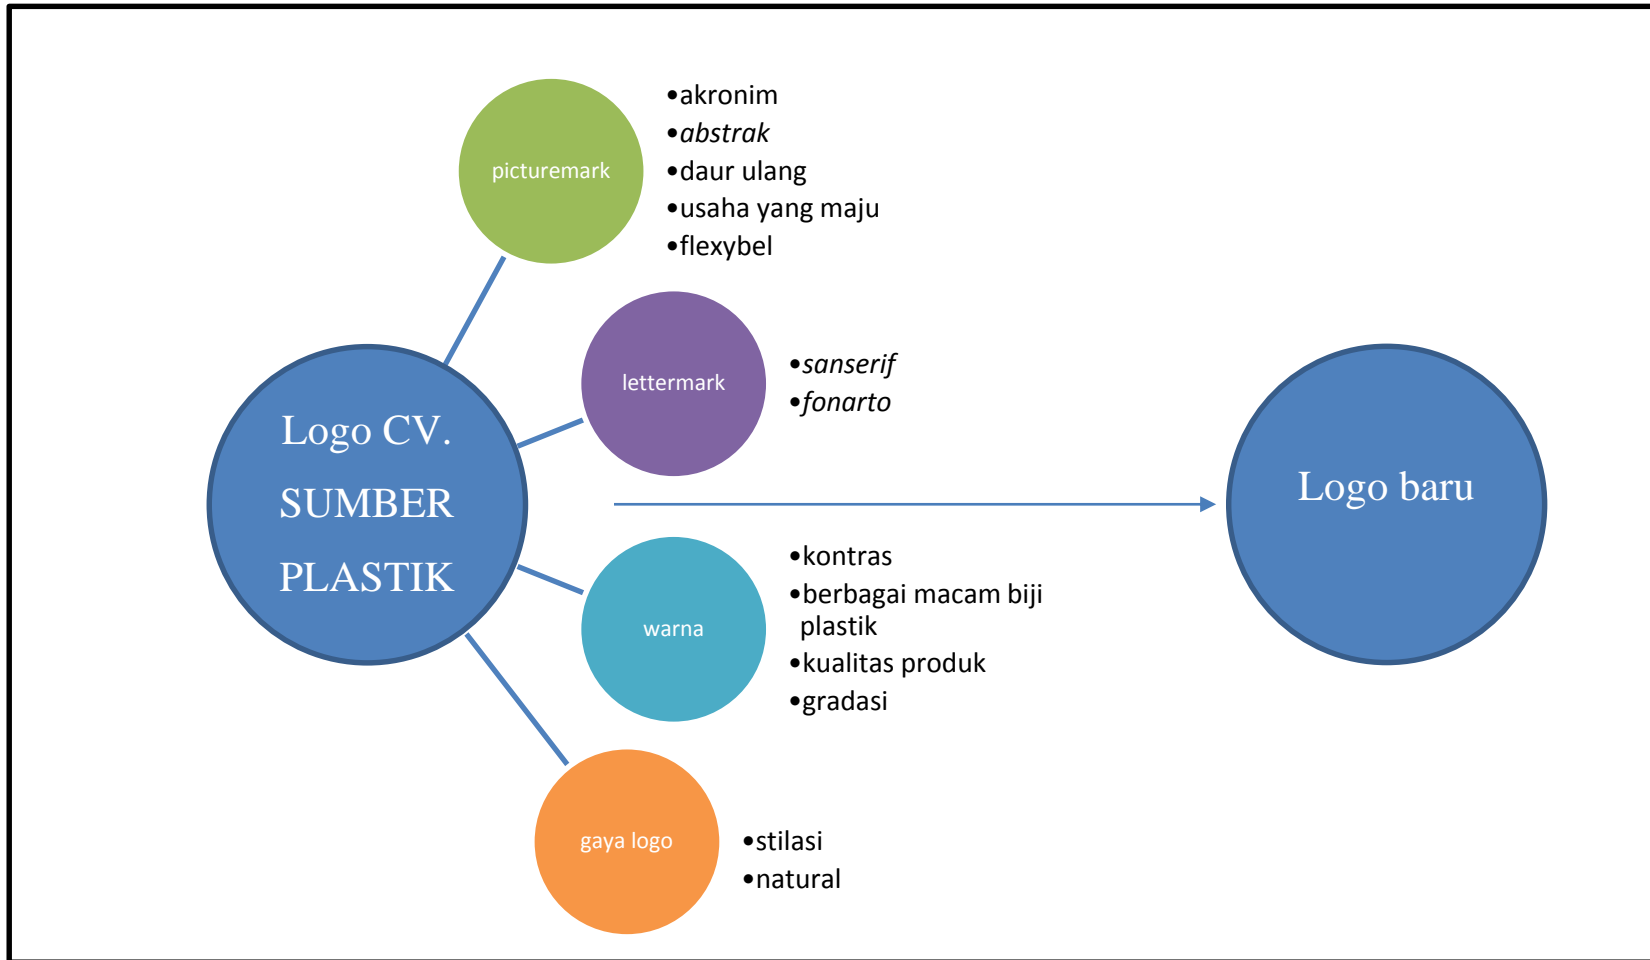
picturemark

•akronim
•*abstrak*
•daur ulang
•usaha yang maju
•flexybel

lettermark

•*sanserif*
•*fonarto*

Logo CV. SUMBER PLASTIK

Logo baru

warna

•kontras
•berbagai macam biji plastik
•kualitas produk
•gradasi

gaya logo

•stilasi
•natural